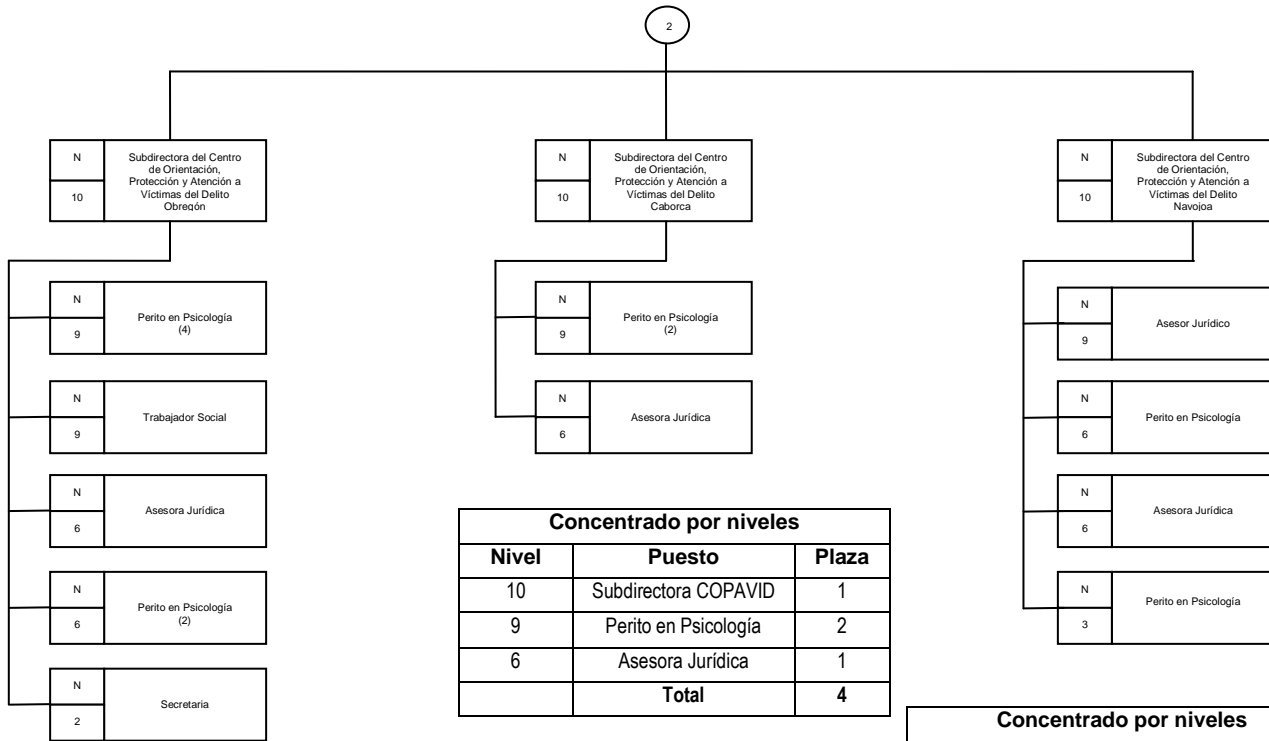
2

N
10
Subdirectora del Centro de Orientación, Protección y Atención a Víctimas del Delito Obregón

N
9
Perito en Psicología (4)

N
9
Trabajador Social

N
6
Asesora Jurídica

N
6
Perito en Psicología (2)

N
2
Secretaria

N
10
Subdirectora del Centro de Orientación, Protección y Atención a Víctimas del Delito Caborca

N
9
Perito en Psicología (2)

N
6
Asesora Jurídica

| Concentrado por niveles | | |
|---|---|---|
| Nivel | Puesto | Plaza |
| 10 | Subdirectora COPAVID | 1 |
| 9 | Perito en Psicología | 2 |
| 6 | Asesora Jurídica | 1 |
| | Total | 4 |

N
10
Subdirectora del Centro de Orientación, Protección y Atención a Víctimas del Delito Navojoa

N
9
Asesor Jurídico

N
6
Perito en Psicología

N
6
Asesora Jurídica

N
3
Perito en Psicología

Concentrado por niveles